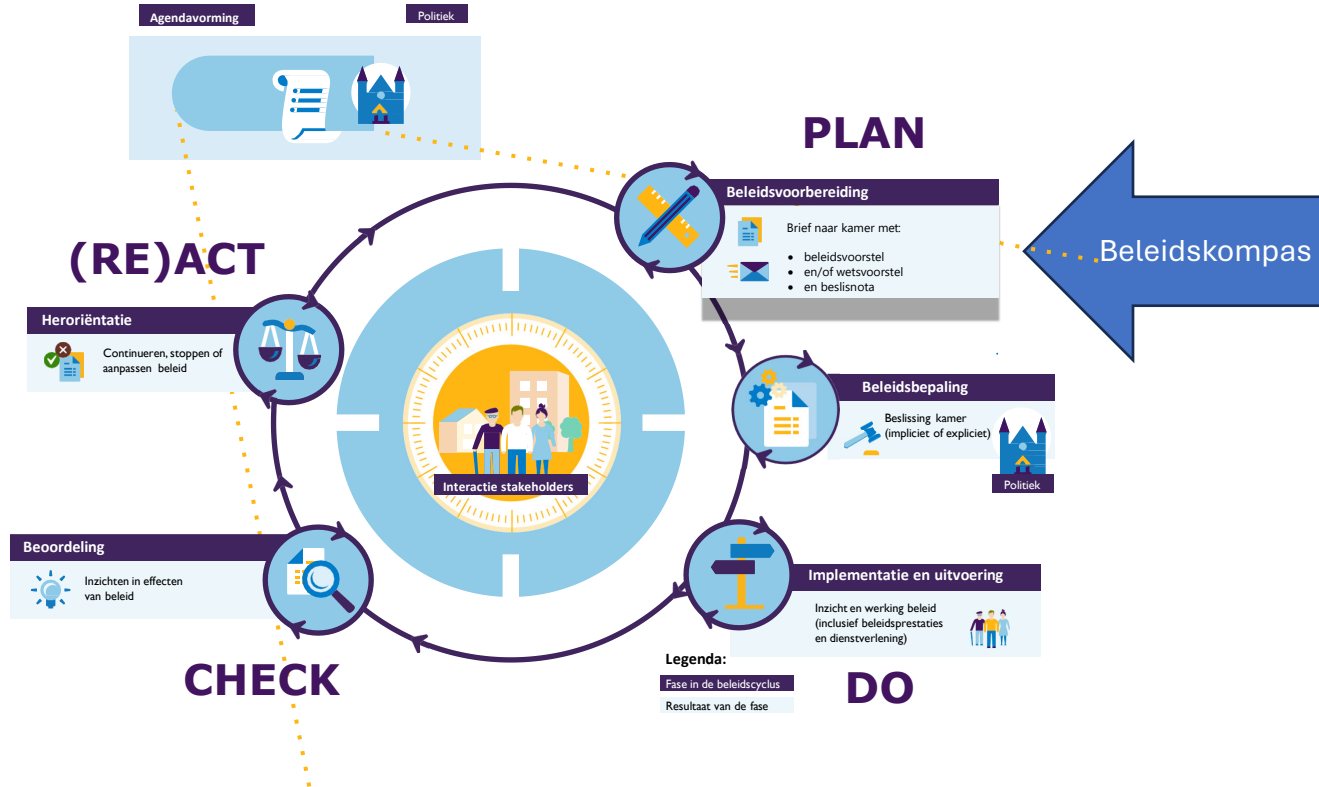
Agendavorming

Politiek

PLAN

Beleidsvoorbereiding

Brief naar kamer met:

- beleidsvoorstel
- en/of wetsvoorstel
- en beslisnota

Beleidskompas

(RE)ACT

Heroriëntatie

Continueren, stoppen of aanpassen beleid

Beleidsbepaling

Beslissing kamer (impliciet of expliciet)

Politiek

Interactie stakeholders

Beoordeling

Inzichten in effecten van beleid

Implementatie en uitvoering

Inzicht en werking beleid (inclusief beleidsprestaties en dienstverlening)

CHECK

Legenda:

Fase in de beleidscyclus

Resultaat van de fase

DO